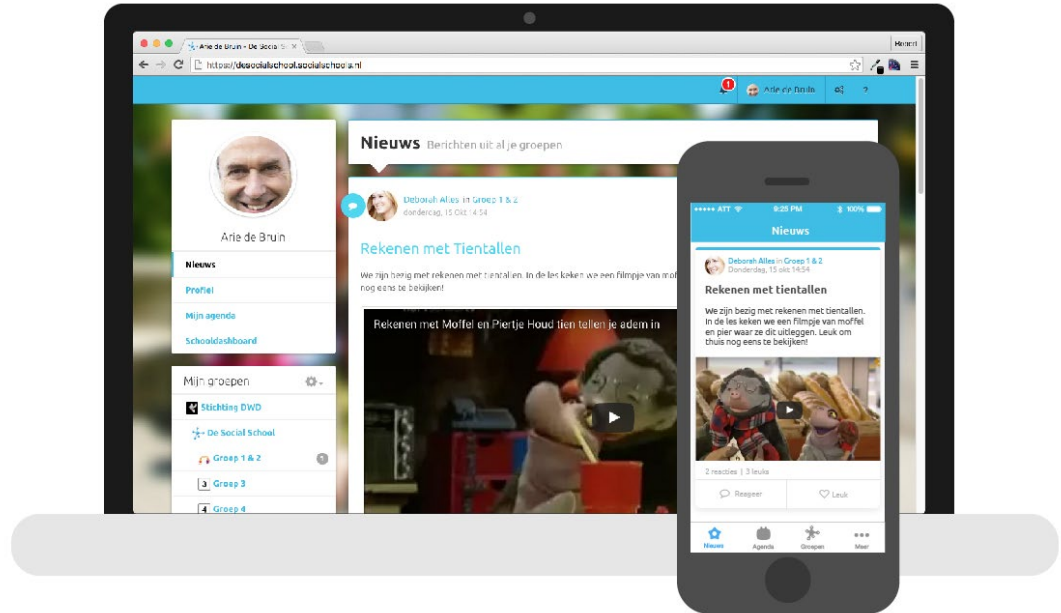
Arie de Bruin - De Social S ×

Herbert

https://desocialschool.socialschools.nl

1

Arie de Bruin

?

Nieuws Berichten uit al je groepen

Arie de Bruin

Nieuws

Profiel

Mijn agenda

Schooldashboard

Mijn groepen

Stichting DWD

De Social School

Groep 1 & 2

Groep 3

Groep 4

Deborah Alles in Groep 1 & 2
donderdag, 15 Okt 14:54

Rekenen met Tientallen

We zijn bezig met rekenen met tientallen. In de les keken we een filmpje van moffel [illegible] nog eens te bekijken!

Rekenen met Moffel en Piertje Houd tien tellen je adem in

ATT 9:25 PM 100%

Nieuws

Deborah Alles in Groep 1 & 2
Donderdag, 15 Okt 14:54

Rekenen met tientallen

We zijn bezig met rekenen met tientallen. In de les keken we een filmpje van moffel en pier waar ze dit uitleggen. Leuk om thuis nog eens te bekijken!

2 reacties | 3 leuks

Reageer

Leuk

Nieuws

Agenda

Groepen

Meer